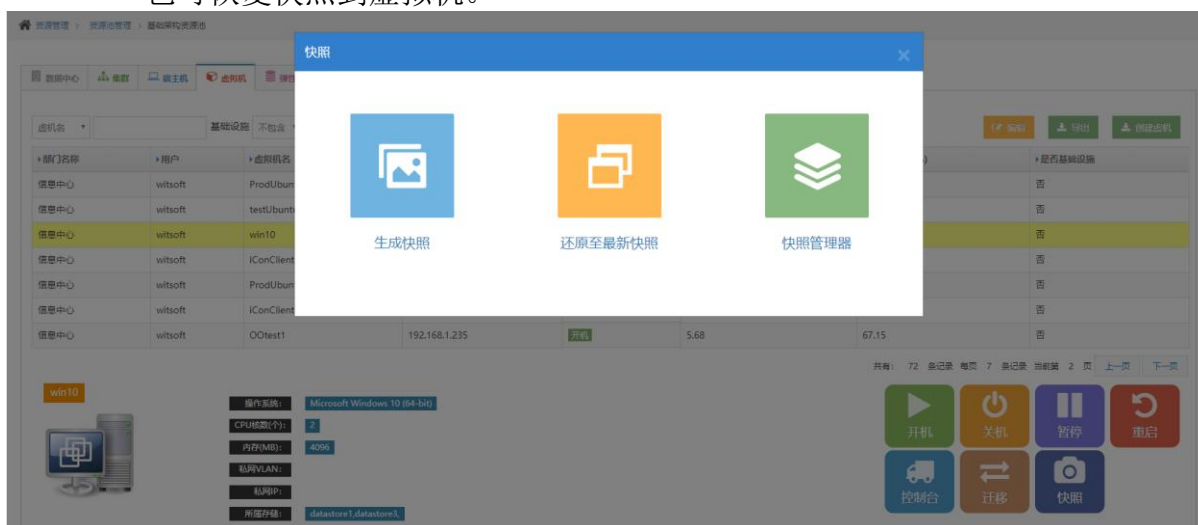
资源管理 > 资源池管理 > 基础架构资源池

数据中心 | 集群 | 宿主机 | 虚拟机

虚拟机名 | 基础设施 不包含

快照

生成快照

还原至最新快照

快照管理器

编辑 | 导出 | 创建虚机

| 部门名称 | 用户 | 虚拟机名 | | | | | 是否基础设施 |
|---|---|---|---|---|---|---|---|
| 信息中心 | witsoft | ProdUbun | | | | | 否 |
| 信息中心 | witsoft | testUbunt | | | | | 否 |
| 信息中心 | witsoft | win10 | | | | | 否 |
| 信息中心 | witsoft | iConClient | | | | | 否 |
| 信息中心 | witsoft | ProdUbun | | | | | 否 |
| 信息中心 | witsoft | iConClient | | | | | 否 |
| 信息中心 | witsoft | OOtest1 | 192.168.1.235 | 开机 | 5.68 | 67.15 | 否 |

共有: 72 条记录 每页 7 条记录 当前第 2 页 上一页 下一页

win10

操作系统: Microsoft Windows 10 (64-bit)
CPU核数(个): 2
内存(MB): 4096
私网VLAN:
私网IP:
所属存储: datastore1,datastore3,

开机 关机 暂停 重启
控制台 迁移 快照